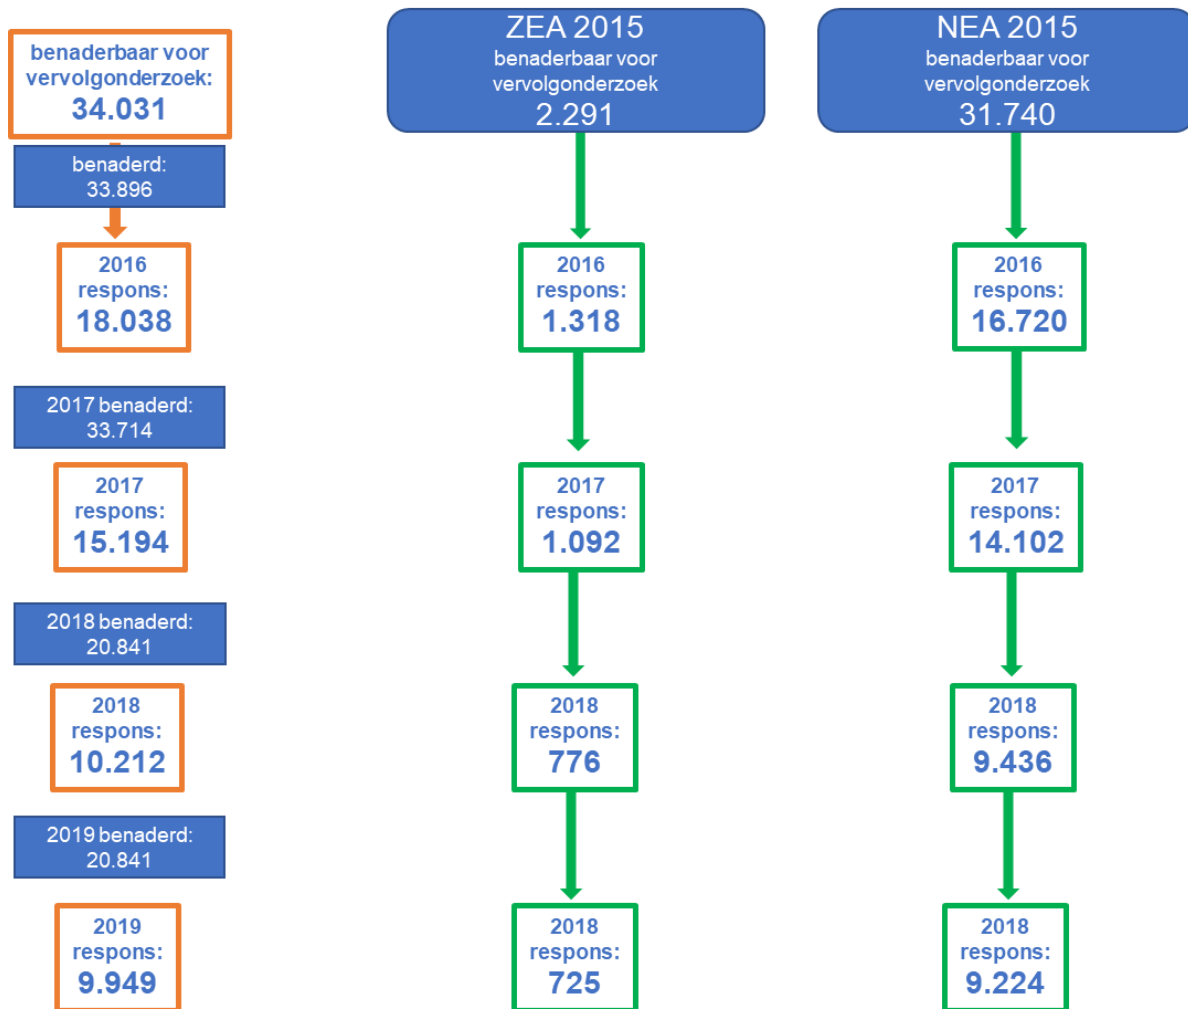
benaderbaar voor vervolgonderzoek:
34.031

benaderd:
33.896

2016
respons:
18.038

2017 benaderd:
33.714

2017
respons:
15.194

2018 benaderd:
20.841

2018
respons:
10.212

2019 benaderd:
20.841

2019
respons:
9.949

ZEA 2015
benaderbaar voor vervolgonderzoek
2.291

2016
respons:
1.318

2017
respons:
1.092

2018
respons:
776

2018
respons:
725

NEA 2015
benaderbaar voor vervolgonderzoek
31.740

2016
respons:
16.720

2017
respons:
14.102

2018
respons:
9.436

2018
respons:
9.224